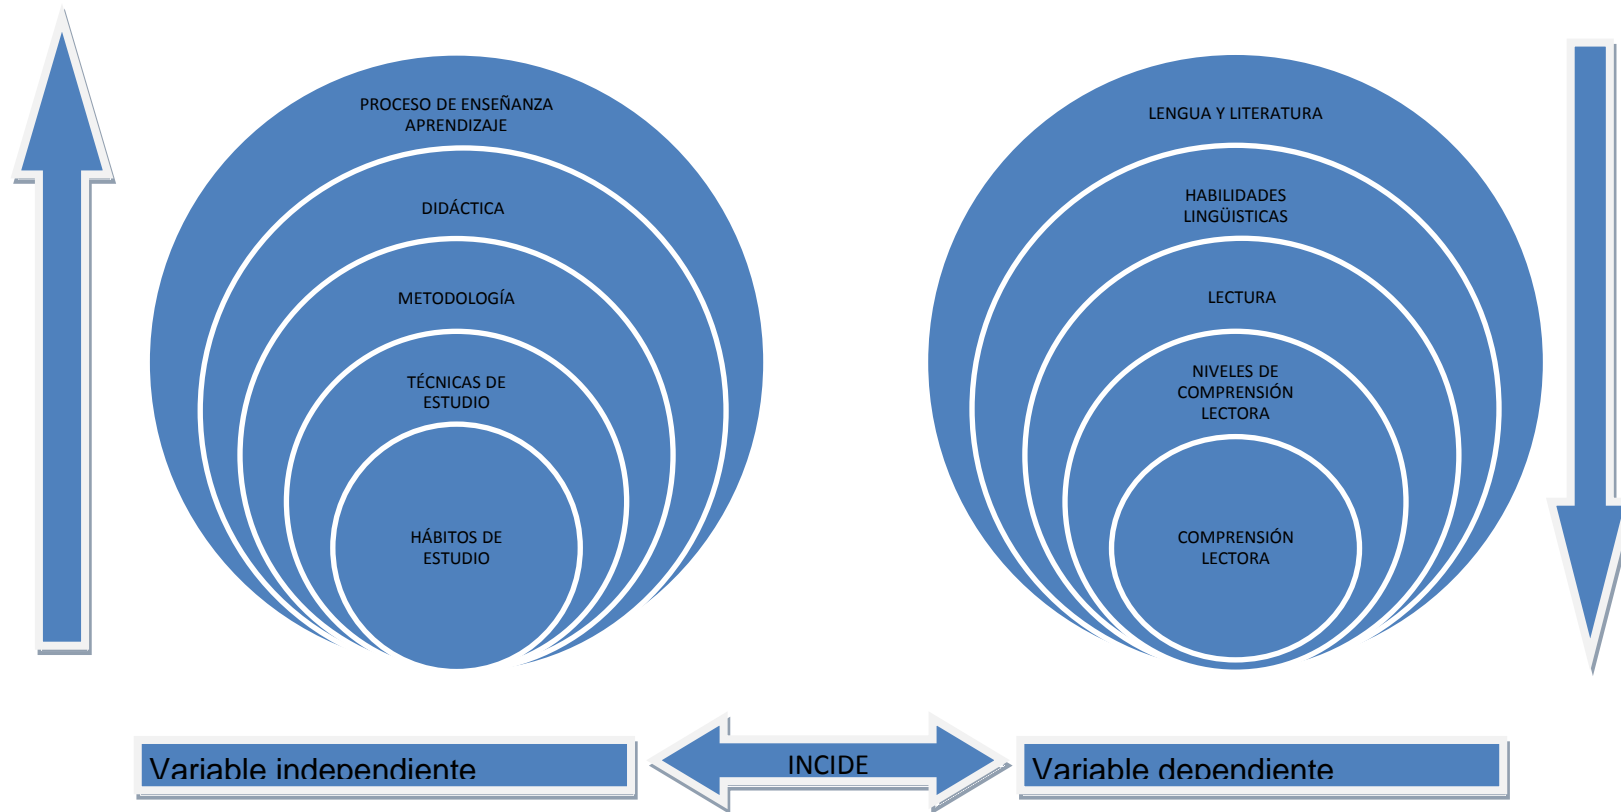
PROCESO DE ENSEÑANZA APRENDIZAJE

DIDÁCTICA

METODOLOGÍA

TÉCNICAS DE ESTUDIO

HÁBITOS DE ESTUDIO

LENGUA Y LITERATURA

HABILIDADES LINGÜISTICAS

LECTURA

NIVELES DE COMPRENSIÓN LECTORA

COMPRENSIÓN LECTORA

Variable independiente

INCIDE

Variable dependiente